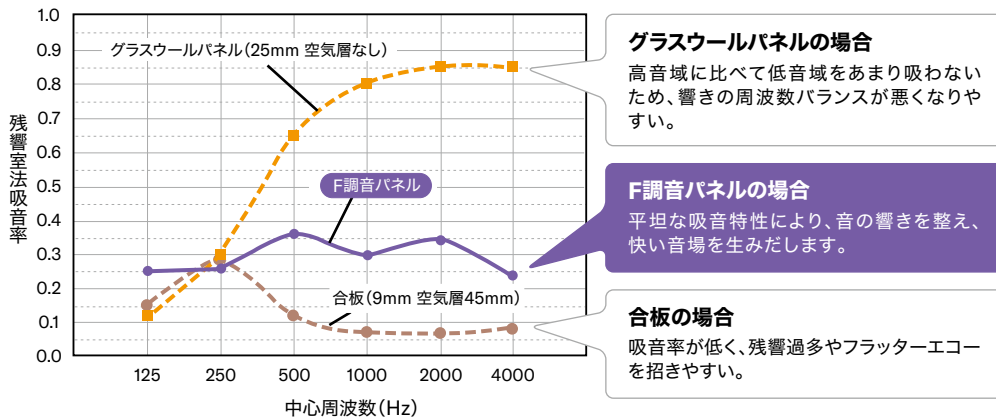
1.0
0.9
0.8
0.7
0.6
0.5
0.4
0.3
0.2
0.1
0.0

残響室法吸音率

グラスウールパネル(25mm 空気層なし)

F調音パネル

合板(9mm 空気層45mm)

125 250 500 1000 2000 4000

中心周波数(Hz)

グラスウールパネルの場合
高音域に比べて低音域をあまり吸わないため、響きの周波数バランスが悪くなりやすい。

F調音パネルの場合
平坦な吸音特性により、音の響きを整え、快い音場を生みだします。

合板の場合
吸音率が低く、残響過多やフラッターエコーを招きやすい。